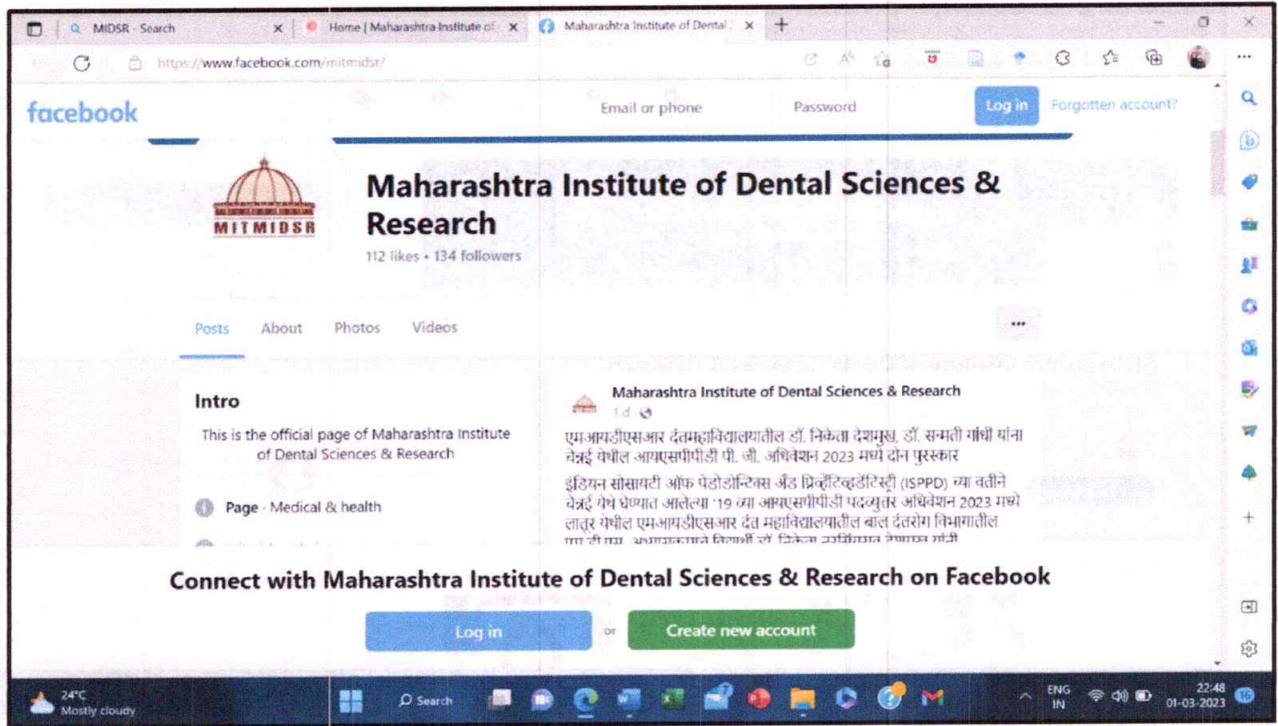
MIDSR - Search

Home | Maharashtra Institute of

Maharashtra Institute of Dental

https://www.facebook.com/mitmidsr/

facebook

Email or phone

Password

Log in

Forgotten account?

MITMIDSR

Maharashtra Institute of Dental Sciences & Research

112 likes • 134 followers

Posts About Photos Videos

...

Intro

This is the official page of Maharashtra Institute of Dental Sciences & Research

Page · Medical & health

Maharashtra Institute of Dental Sciences & Research

1 d ·

एमआयडीएसआर दंतमहाविद्यालयातील डॉ. निकेता देशमुख, डॉ. सन्मती गांधी यांना चेन्नई येथील आयएसपीपीडी पी. जी. अधिवेशन 2023 मध्ये दोन पुरस्कार

इंडियन सोसायटी ऑफ पेडोडोन्टिक्स अँड प्रिव्हेंटिव्हडेंटिस्ट्री (ISPPD) च्या वतीने चेन्नई येथे घेण्यात आलेल्या '19 व्या आयएसपीपीडी पदव्युत्तर अधिवेशन 2023 मध्ये लातूर येथील एमआयडीएसआर दंत महाविद्यालयातील बाल दंतरोग विभागातील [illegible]

Connect with Maharashtra Institute of Dental Sciences & Research on Facebook

Log in

or

Create new account

24°C
Mostly cloudy

Search

ENG
IN

22:48
01-03-2023